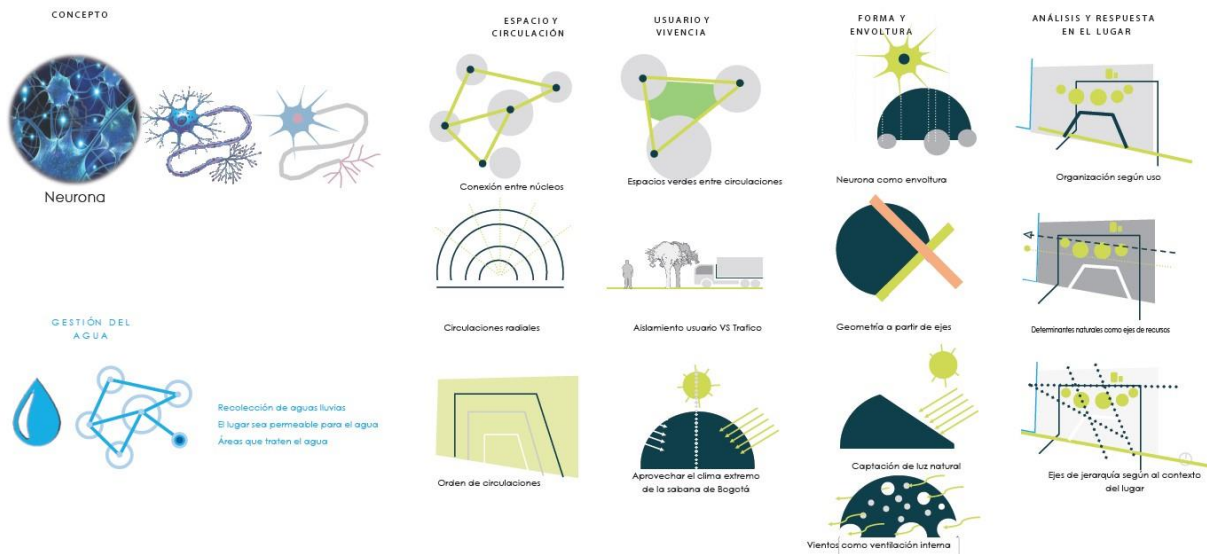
CONCEPTO

Neurona

GESTIÓN DEL AGUA

Recolección de aguas lluvias
El lugar sea permeable para el agua
Áreas que traten el agua

ESPACIO Y CIRCULACIÓN

Conexión entre núcleos

Circulaciones radiales

Orden de circulaciones

USUARIO Y VIVENCIA

Espacios verdes entre circulaciones

Aislamiento usuario VS Trafico

Aprovechar el clima extremo de la sabana de Bogotá

FORMA Y ENVOLTURA

Neurona como envoltura

Geometría a partir de ejes

Captación de luz natural

Vientos como ventilación interna

ANÁLISIS Y RESPUESTA EN EL LUGAR

Organización según uso

Determinantes naturales como ejes de recursos

Ejes de jerarquía según al contexto del lugar